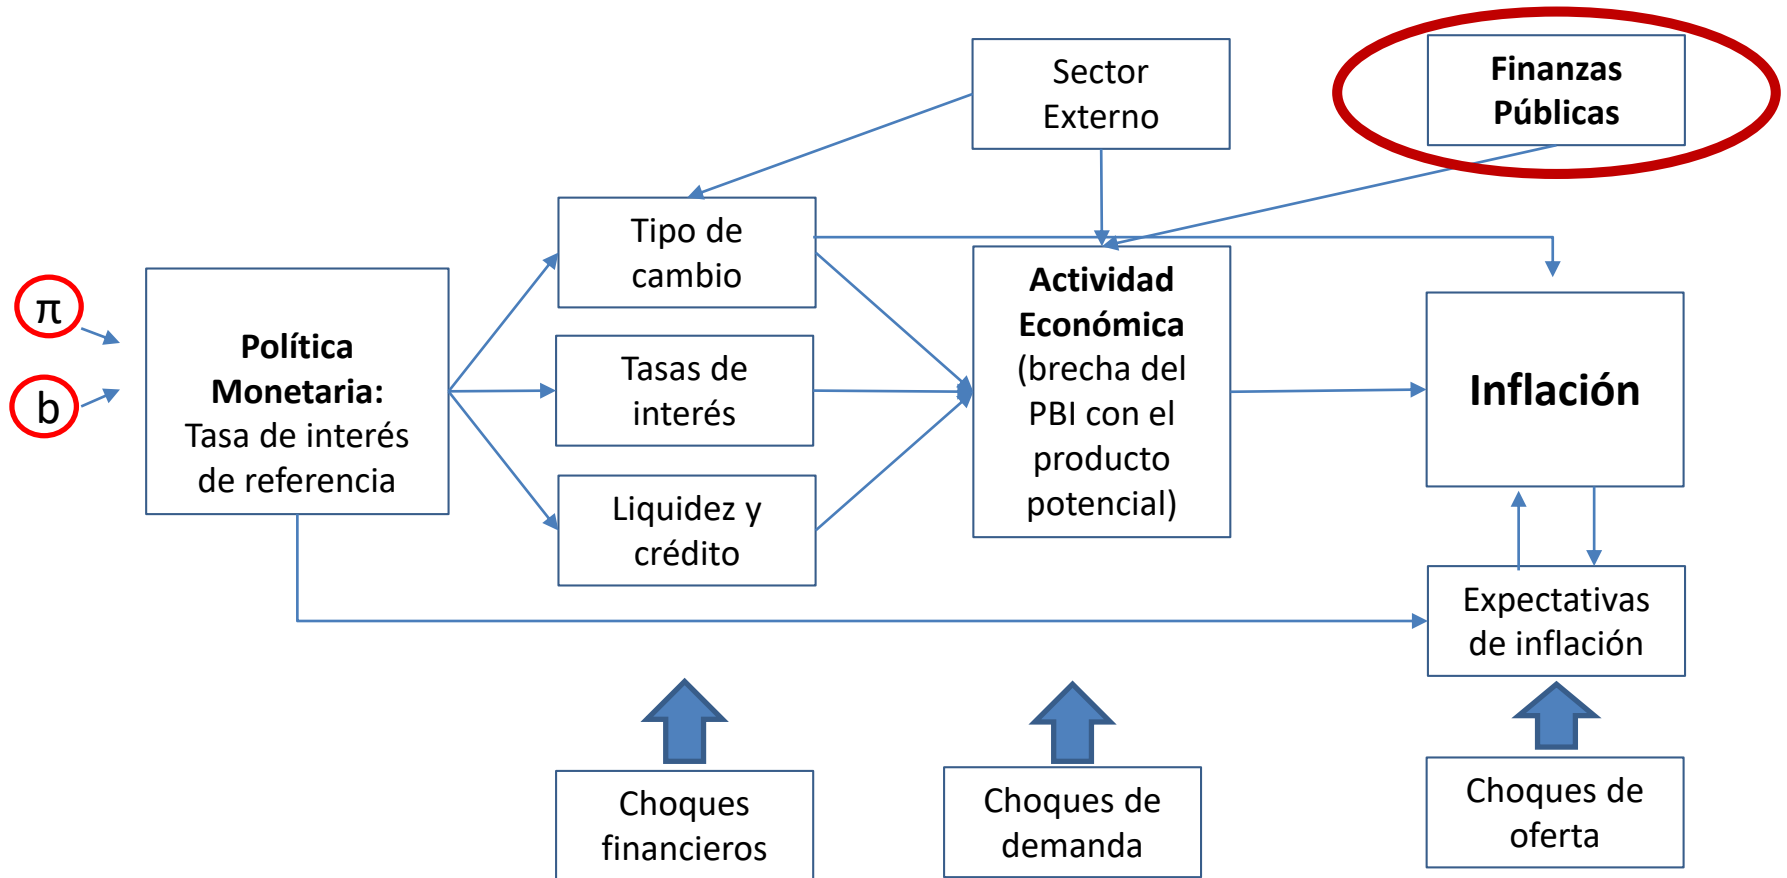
Sector Externo

Finanzas Públicas

$\pi$

b

Política Monetaria: Tasa de interés de referencia

Tipo de cambio

Tasas de interés

Liquidez y crédito

Actividad Económica (brecha del PBI con el producto potencial)

Inflación

Expectativas de inflación

Choques financieros

Choques de demanda

Choques de oferta